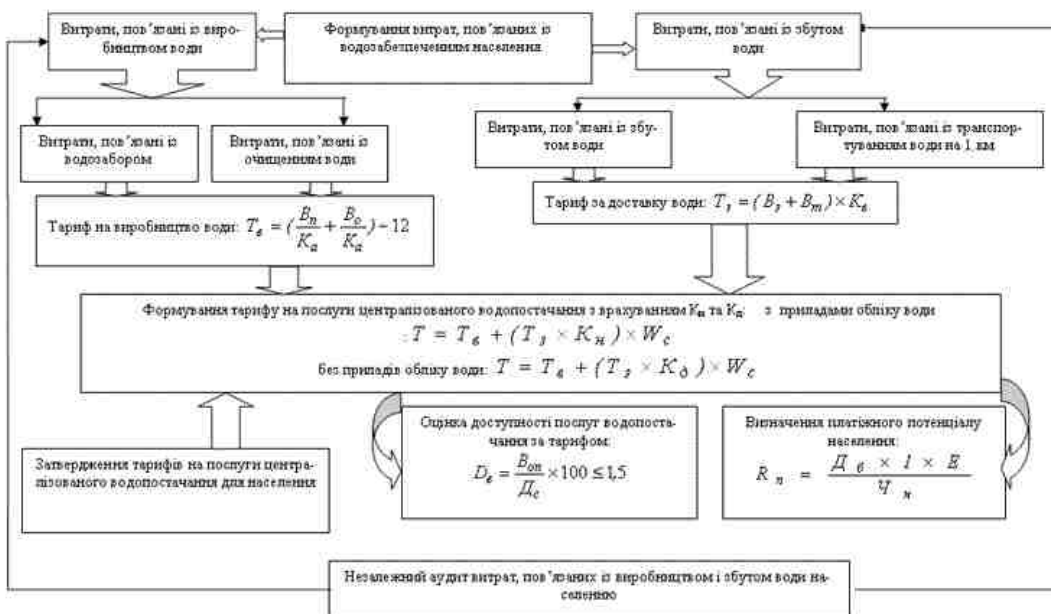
Витрати, пов'язані із виробництвом води

Формування витрат, пов'язаних із водозабезпеченням населення

Витрати, пов'язані із збутом води

Витрати, пов'язані із водозабором

Витрати, пов'язані із очищенням води

Витрати, пов'язані із збутом води

Витрати, пов'язані із транспортуванням води на 1 км

Тариф на виробництво води: $T_в = (\frac{B_п}{K_a} + \frac{B_o}{K_a}) - 12$

Тариф за доставку води: $T_з = (B_з + B_m) \times K_в$

Формування тарифу на послуги централізованого водопостачання з врахуванням $K_н$ та $K_д$: з приладами обліку води
: $T = T_в + (T_з \times K_н) \times W_c$
без приладів обліку води: $T = T_в + (T_з \times K_д) \times W_c$

Затвердження тарифів на послуги централізованого водопостачання для населення

Оцінка доступності послуг водопостачання за тарифом:
$D_в = \frac{B_{оп}}{Д_c} \times 100 \leq 1,5$

Визначення платіжного потенціалу населення:
$R_п = \frac{Д_в \times I \times E}{Ч_н}$

Незалежний аудит витрат, пов'язаних із виробництвом і збутом води населенню